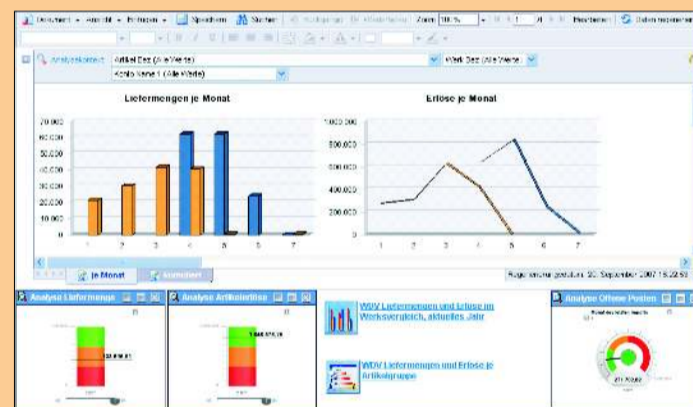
Dokument • Ansicht • Einfügen • Speichern Suchen Rückgängig Wiederholen Zoom 100% 1 /1 Bearbeiten Daten regenerieren

Analysekontext Artikel Bez (Alle Werte) Werk Bez (Alle Werte)
Konto Name 1 (Alle Werte)

Liefermengen je Monat

| 70.000 |
|---|
| 60.000 |
| 50.000 |
| 40.000 |
| 30.000 |
| 20.000 |
| 10.000 |
| 0 |

1 2 3 4 5 6 7

Erlöse je Monat

1.000.000
800.000
600.000
400.000
200.000
0

1 2 3 4 5 6 7

je Monat Kumuliert

Regenerierung geändert: 20. September 2007 15:22:58

Analyse Liefermenge

Analyse Artikelerlöse

WDV Liefermengen und Erlöse im Werksvergleich, aktuelles Jahr

WDV Liefermengen und Erlöse je Artikelgruppe

Analyse Offene Posten